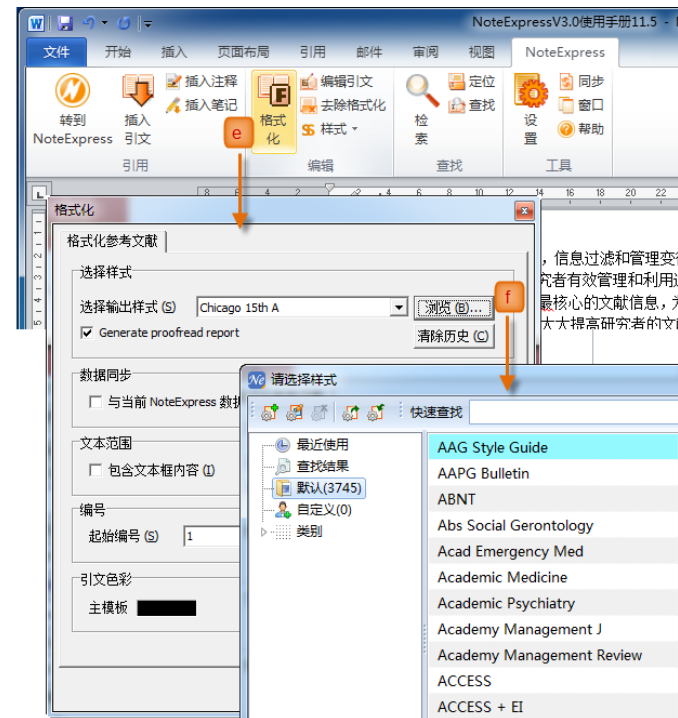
NoteExpressV3.0使用手册11.5

文件 开始 插入 页面布局 引用 邮件 审阅 视图 NoteExpress

转到 NoteExpress
插入引文
插入注释
插入笔记
引用
格式化
编辑引文
去除格式化
样式
编辑
检索
定位
查找
查找
设置
同步
窗口
帮助
工具

e

8 6 4 2 2 4 6 8 10 12 14 16 18 20 22

格式化
格式化参考文献
选择样式
选择输出样式 (S) Chicago 15th A
浏览 (B)...
Generate proofread report
清除历史 (C)
数据同步
与当前 NoteExpress 数据
文本范围
包含文本框内容 (I)
编号
起始编号 (S) 1
引文色彩
主模板

，信息过滤和管理变
究者有效管理和利用
最核心的文献信息，
大大提高研究者的文

f

请选择样式
快速查找
最近使用
查找结果
默认(3745)
自定义(0)
类别

AAG Style Guide
AAPG Bulletin
ABNT
Abs Social Gerontology
Acad Emergency Med
Academic Medicine
Academic Psychiatry
Academy Management J
Academy Management Review
ACCESS
ACCESS + EI